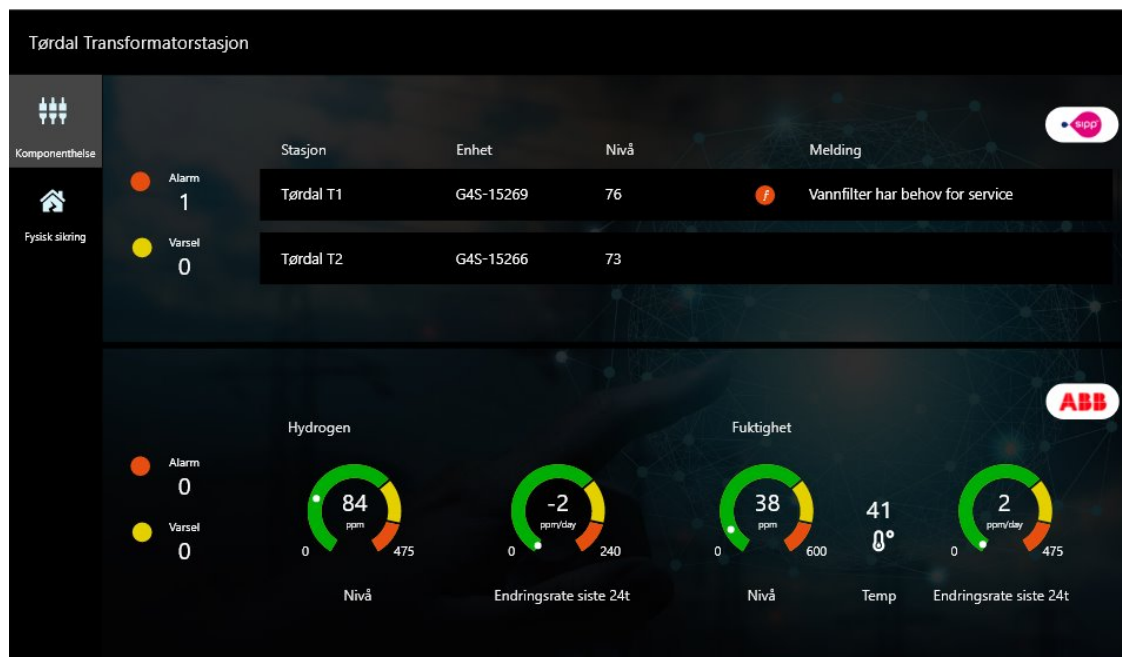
Tørdal Transformatorstasjon

Komponenthelse

Fysisk sikring

sipp

Alarm
1

Varsel
0

| Stasjon | Enhet | Nivå | | Melding |
|---|---|---|---|---|
| Tørdal T1 | G4S-15269 | 76 | f | Vannfilter har behov for service |
| Tørdal T2 | G4S-15266 | 73 | | |

ABB

Alarm
0

Varsel
0

Hydrogen

84
ppm
0 475
Nivå

-2
ppm/day
0 240
Endringsrate siste 24t

Fuktighet

38
ppm
0 600
Nivå

41
Temp

2
ppm/day
0 475
Endringsrate siste 24t